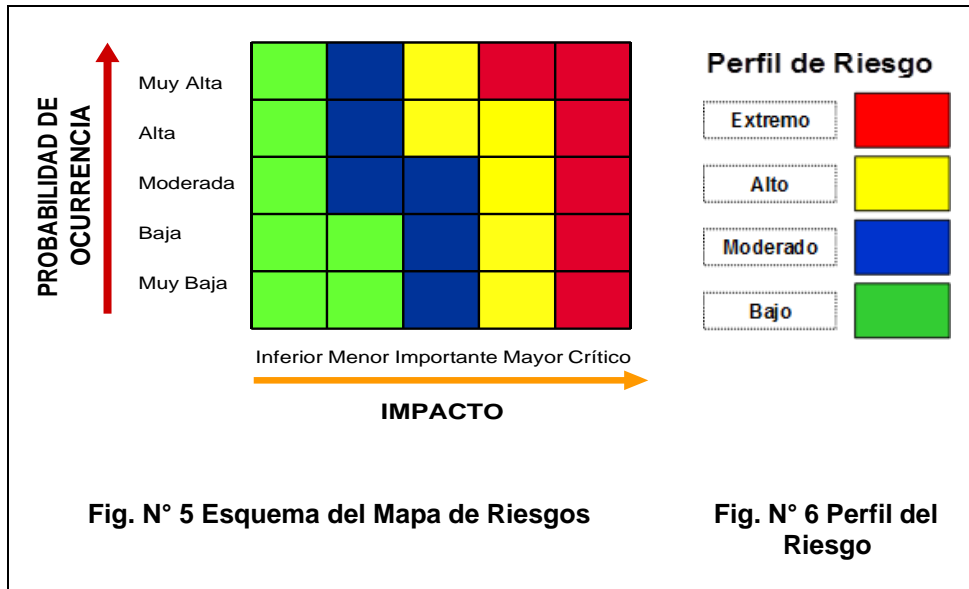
PROBABILIDAD DE OCURRENCIA

Muy Alta
Alta
Moderada
Baja
Muy Baja

Inferior Menor Importante Mayor Crítico

IMPACTO

Perfil de Riesgo

Extremo
Alto
Moderado
Bajo

Fig. N° 5 Esquema del Mapa de Riesgos

Fig. N° 6 Perfil del Riesgo